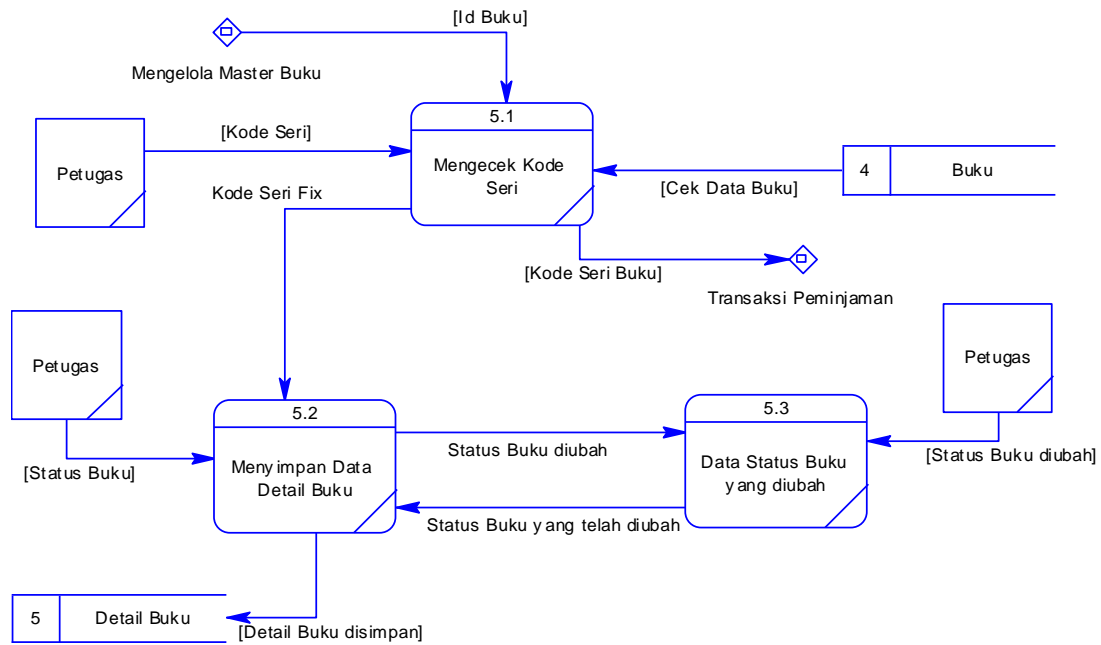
[Id Buku]

Mengelola Master Buku

Petugas

[Kode Seri]

5.1

Mengecek Kode Seri

[Cek Data Buku]

4

Buku

Kode Seri Fix

[Kode Seri Buku]

Transaksi Peminjaman

Petugas

Petugas

5.2

Meny impan Data Detail Buku

Status Buku diubah

5.3

Data Status Buku y ang diubah

[Status Buku diubah]

[Status Buku]

Status Buku y ang telah diubah

5

Detail Buku

[Detail Buku disimpan]